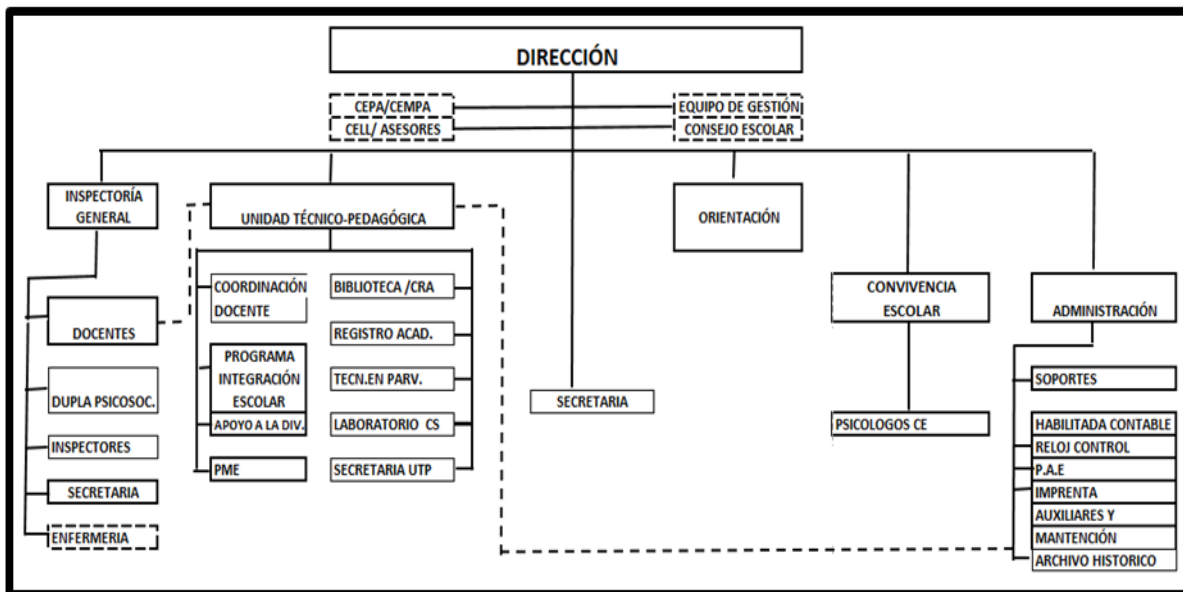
DIRECCIÓN

CEPA/CEMPA

CELL/ ASESORES

EQUIPO DE GESTIÓN

CONSEJO ESCOLAR

INSPECTORÍA GENERAL

UNIDAD TÉCNICO-PEDAGÓGICA

ORIENTACIÓN

CONVIVENCIA ESCOLAR

ADMINISTRACIÓN

DOCENTES

DUPLA PSICOSOC.

INSPECTORES

SECRETARIA

ENFERMERIA

COORDINACIÓN DOCENTE

PROGRAMA INTEGRACIÓN ESCOLAR

APOYO A LA DIV.

PME

BIBLIOTECA /CRA

REGISTRO ACAD.

TECN.EN PARV.

LABORATORIO CS

SECRETARIA UTP

SECRETARIA

PSICOLOGOS CE

SOPORTES

HABILITADA CONTABLE

RELOJ CONTROL

P.A.E

IMPRENTA

AUXILIARES Y MANTENCIÓN

ARCHIVO HISTORICO